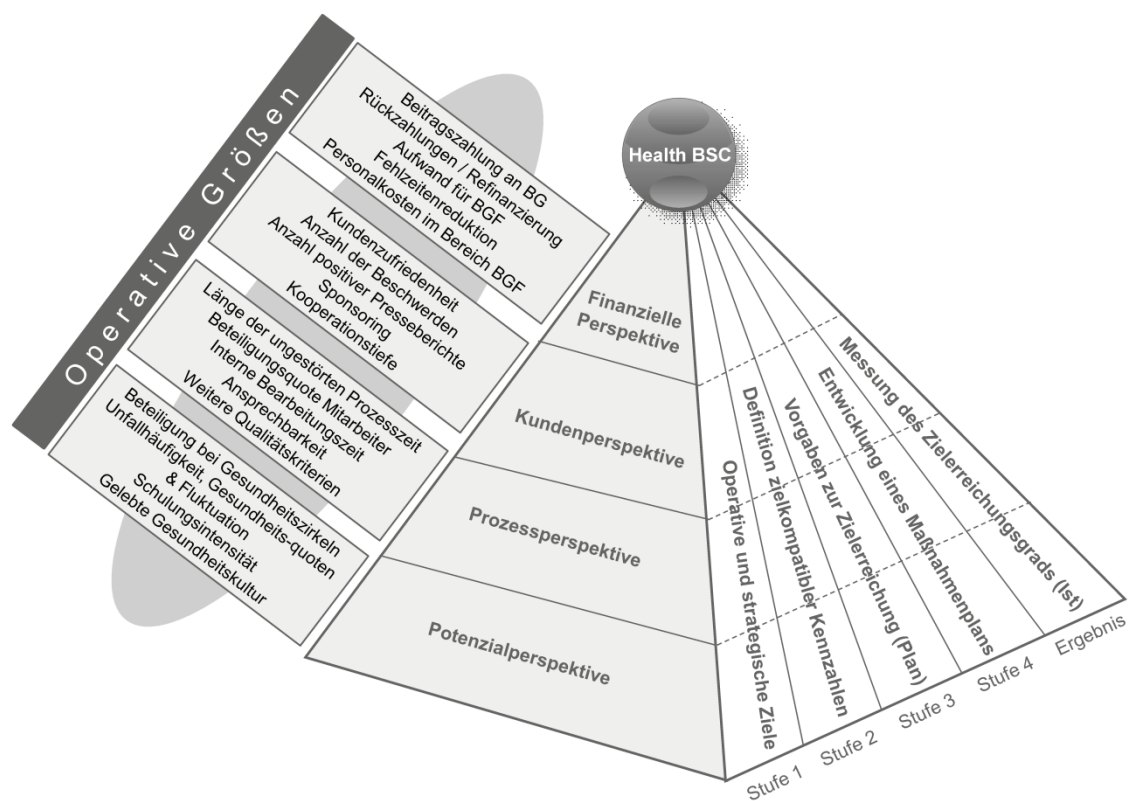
Operative Größen

Beitragszahlung an BG
Rückzahlungen / Refinanzierung
Aufwand für BGF
Fehlzeitenreduktion
Personalkosten im Bereich BGF

Kundenzufriedenheit
Anzahl der Beschwerden
Anzahl positiver Presseberichte
Sponsoring
Kooperationstiefe

Länge der ungestörten Prozesszeit
Beteiligungsquote Mitarbeiter
Interne Bearbeitungszeit
Ansprechbarkeit
Weitere Qualitätskriterien

Beteiligung bei Gesundheitszirkeln
Unfallhäufigkeit, Gesundheits-quoten & Fluktuation
Schulungsintensität
Gelebte Gesundheitskultur

Health BSC

Finanzielle Perspektive

Kundenperspektive

Prozessperspektive

Potenzialperspektive

Operative und strategische Ziele

Definition zielkompatibler Kennzahlen

Vorgaben zur Zielerreichung (Plan)

Entwicklung eines Maßnahmenplans

Messung des Zielerreichungsgrads (Ist)

Stufe 1

Stufe 2

Stufe 3

Stufe 4

Ergebnis